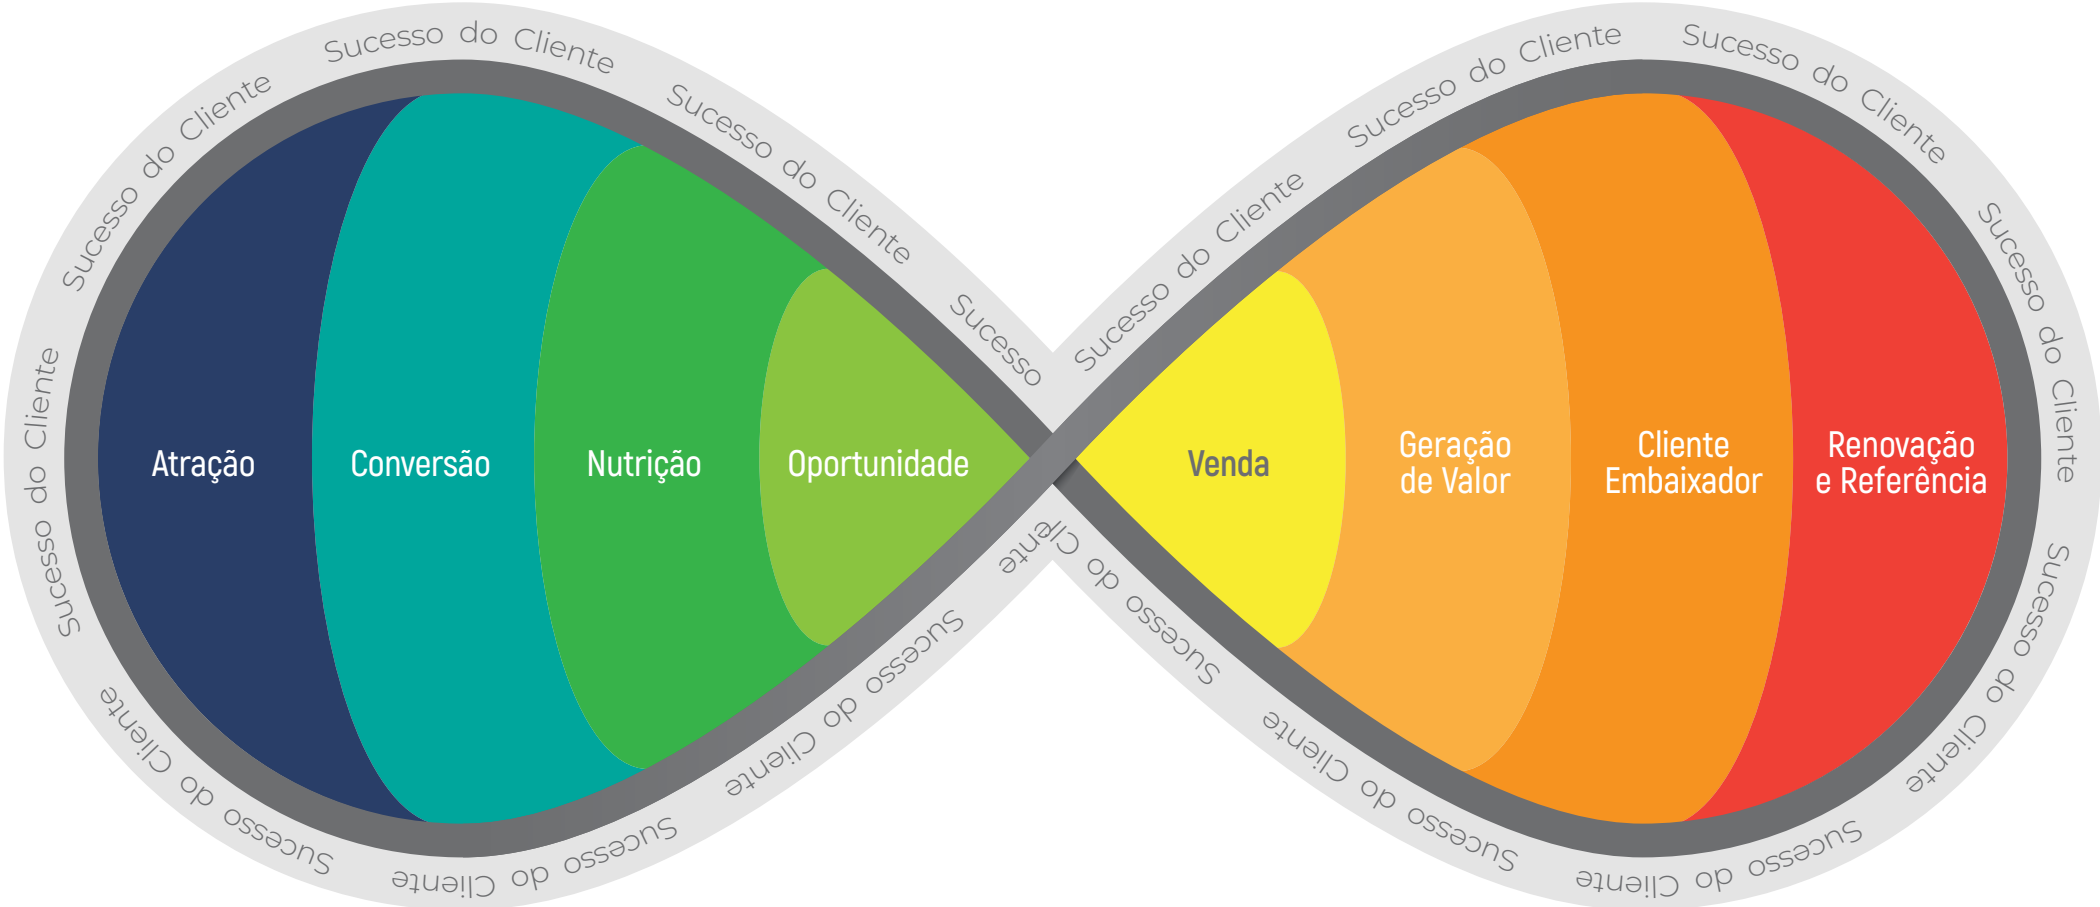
Sucesso do Cliente
Sucesso do Cliente
Sucesso do Cliente
Sucesso
Sucesso do Cliente
Sucesso do Cliente
Sucesso do Cliente
Sucesso do Cliente
Sucesso do Cliente

Atração
Conversão
Nutrição
Oportunidade
Venda
Geração de Valor
Cliente Embaixador
Renovação e Referência

Sucesso do Cliente
Sucesso do Cliente
Sucesso do Cliente
Sucesso do Cliente
Sucesso do Cliente
Sucesso do Cliente
Sucesso do Cliente